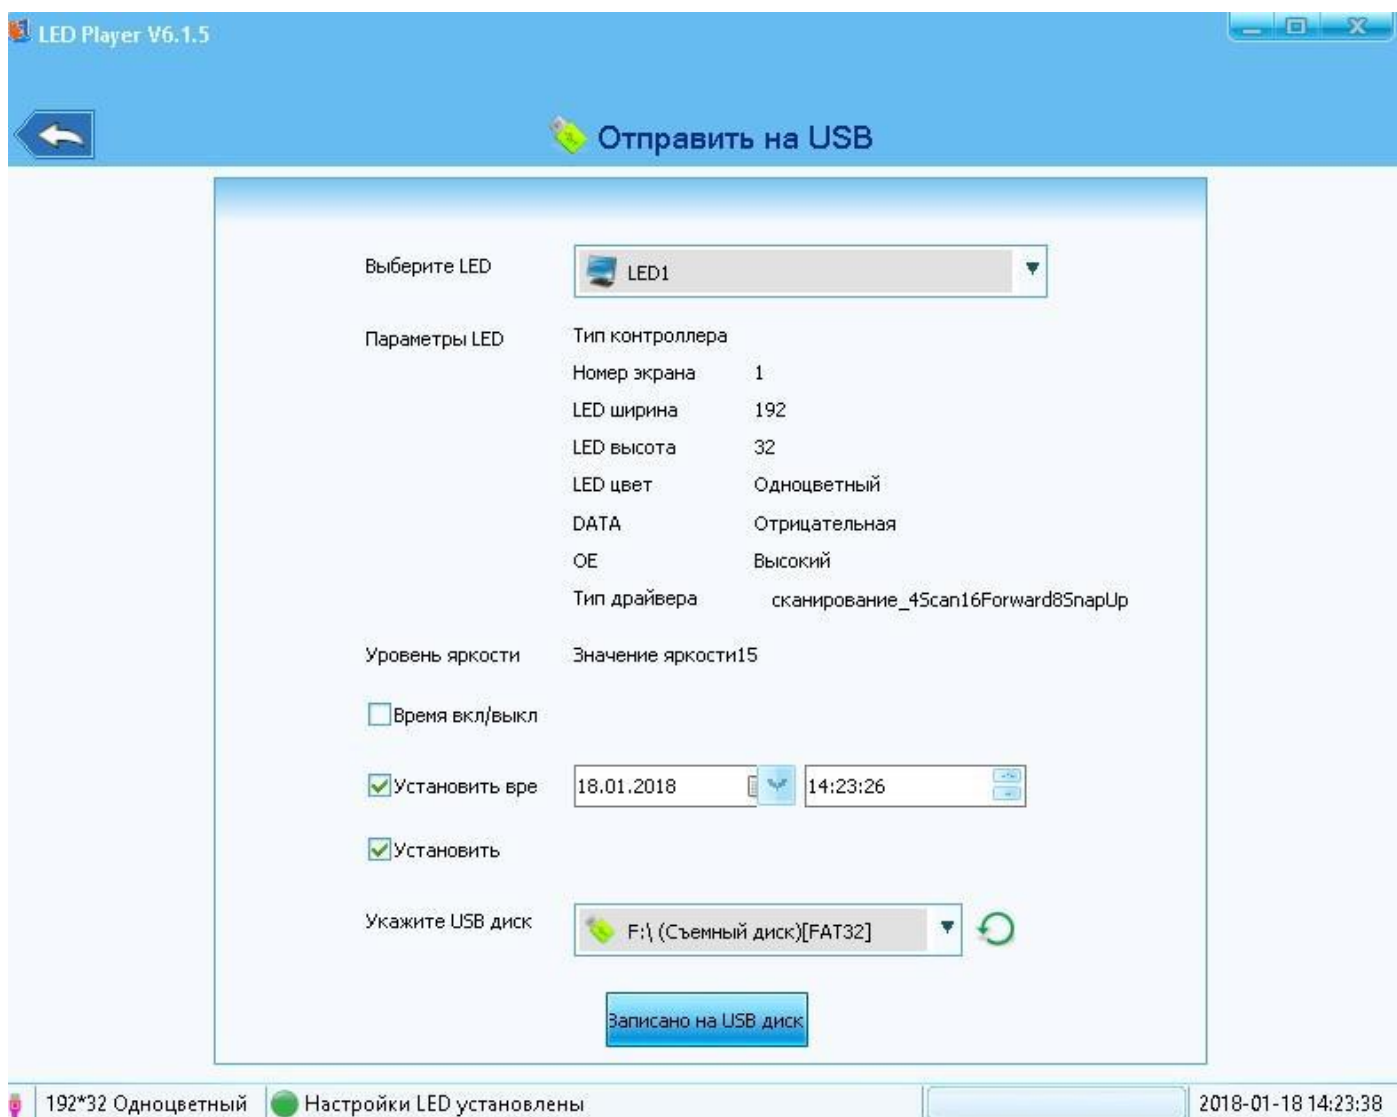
LED Player V6.1.5

Отправить на USB

Выберите LED LED1

Параметры LED

| Тип контроллера | |
|---|---|
| Номер экрана | 1 |
| LED ширина | 192 |
| LED высота | 32 |
| LED цвет | Одноцветный |
| DATA | Отрицательная |
| OE | Высокий |
| Тип драйвера | сканирование_4Scan16Forward8SnapUp |

Уровень яркости Значение яркости15

Время вкл/выкл

Установить вре 18.01.2018 14:23:26

Установить

Укажите USB диск F:\ (Съемный диск)[FAT32]

Записано на USB диск

192*32 Одноцветный Настройки LED установлены 2018-01-18 14:23:38